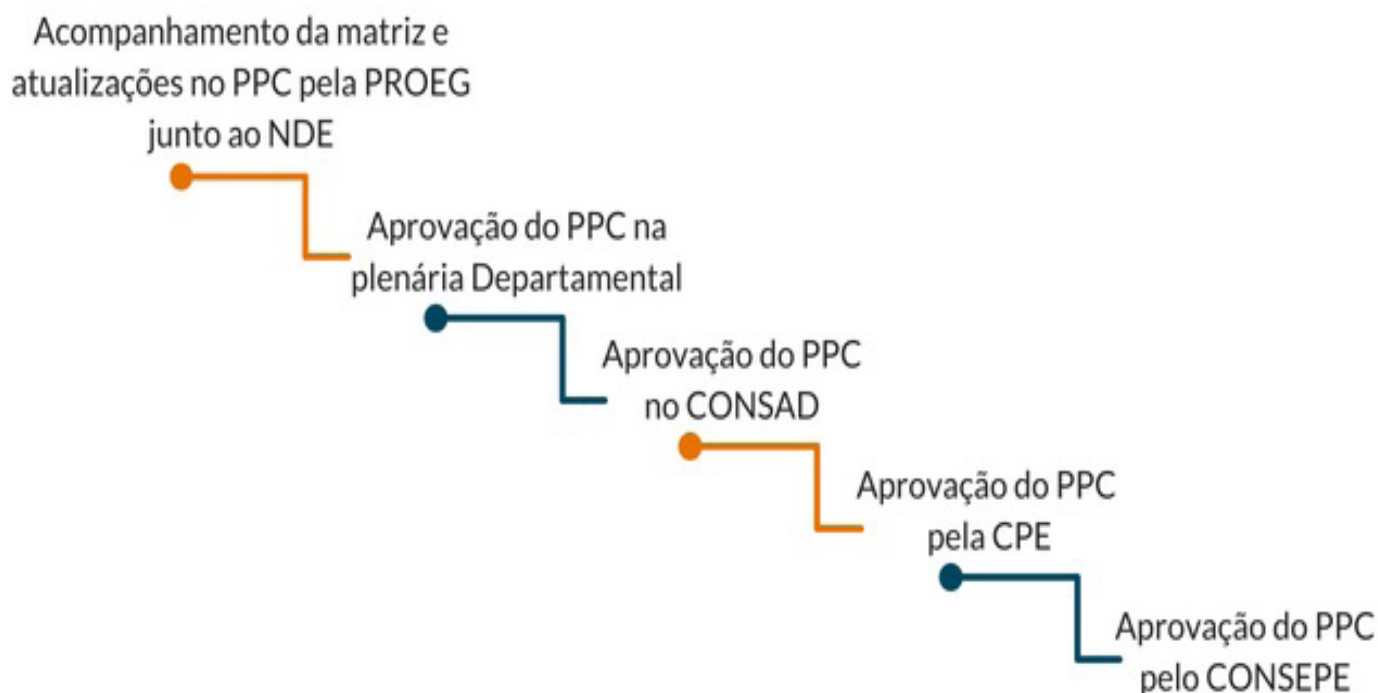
Acompanhamento da matriz e atualizações no PPC pela PROEG junto ao NDE

Aprovação do PPC na plenária Departamental

Aprovação do PPC no CONSAD

Aprovação do PPC pela CPE

Aprovação do PPC pelo CONSEPE